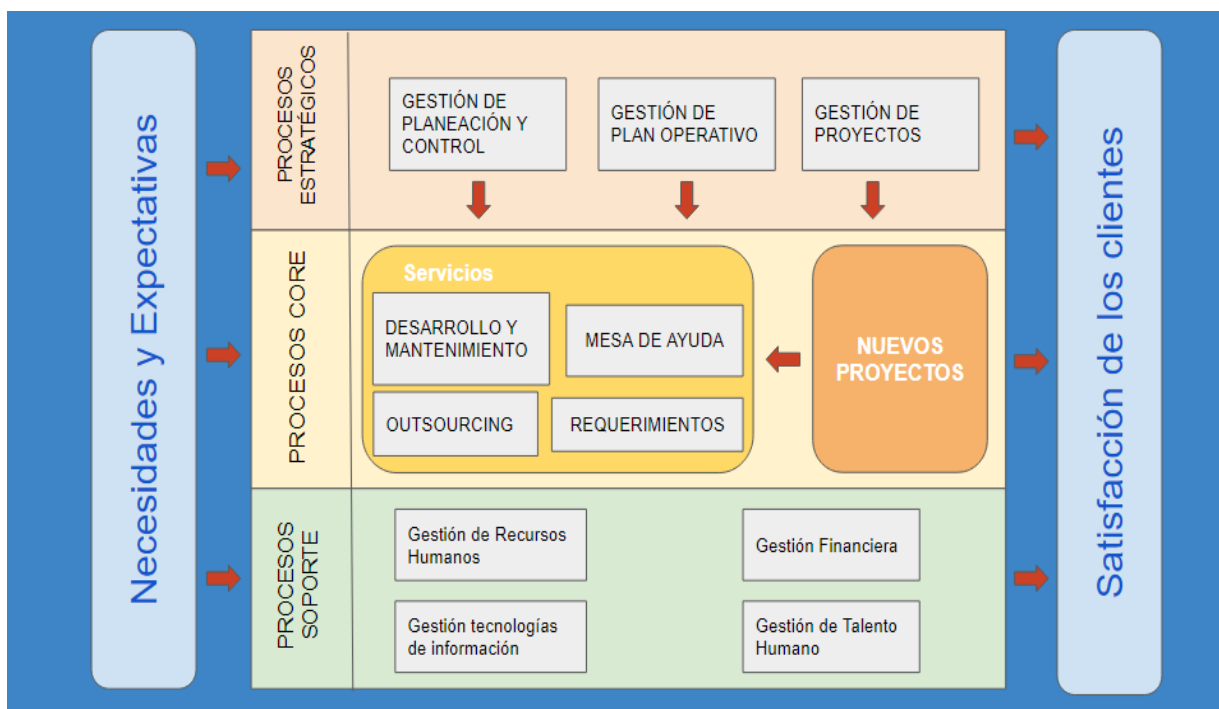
Necesidades y Expectativas

PROCESOS ESTRATÉGICOS

GESTIÓN DE PLANEACIÓN Y CONTROL

GESTIÓN DE PLAN OPERATIVO

GESTIÓN DE PROYECTOS

PROCESOS CORE

Servicios

DESARROLLO Y MANTENIMIENTO

MESA DE AYUDA

OUTSOURCING

REQUERIMIENTOS

NUEVOS PROYECTOS

PROCESOS SOPORTE

Gestión de Recursos Humanos

Gestión Financiera

Gestión tecnologías de información

Gestión de Talento Humano

Satisfacción de los clientes